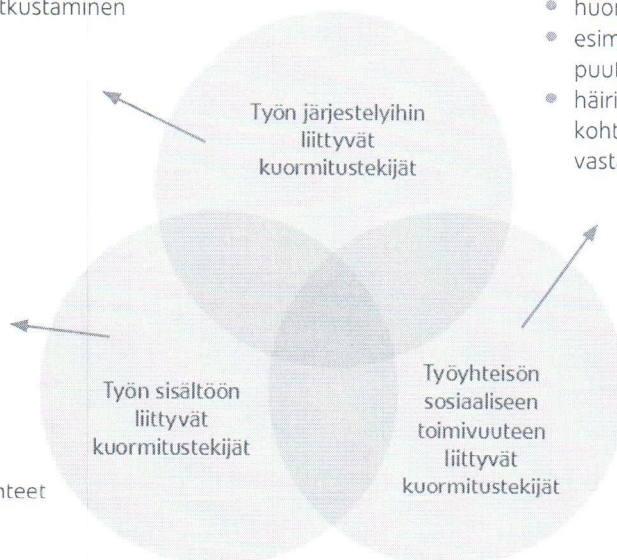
tkustaminen

huor
esim
puu
häiri
koht
vast

Työn järjestelyihin liittyvät kuormitustekijät

Työn sisältöön liittyvät kuormitustekijät

Työyhteisön sosiaaliseen toimivuuteen liittyvät kuormitustekijät

nteet